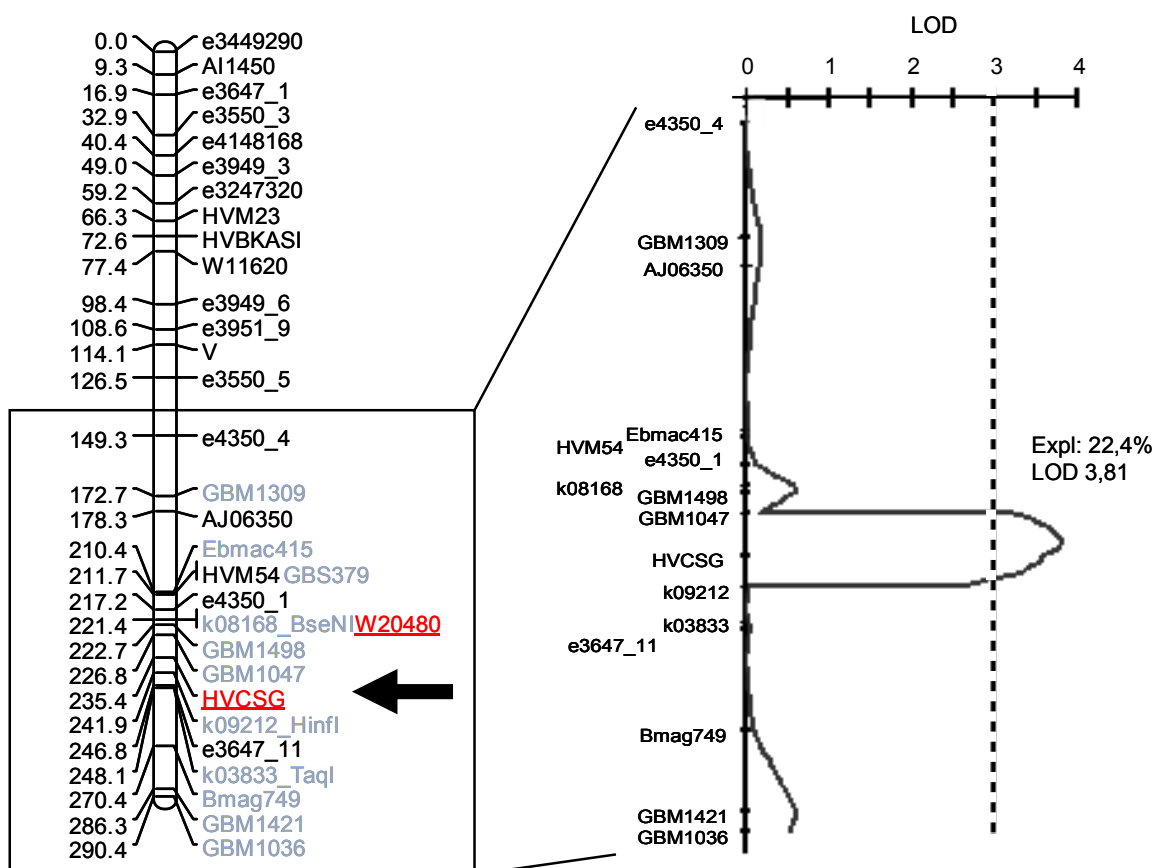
0.0 e3449290
9.3 AI1450
16.9 e3647_1
32.9 e3550_3
40.4 e4148168
49.0 e3949_3
59.2 e3247320
66.3 HVM23
72.6 HVBKASI
77.4 W11620
98.4 e3949_6
108.6 e3951_9
114.1 V
126.5 e3550_5
149.3 e4350_4
172.7 GBM1309
178.3 AJ06350
210.4 Ebmac415
211.7 HVM54 GBS379
217.2 e4350_1
221.4 k08168_BseNI W20480
222.7 GBM1498
226.8 GBM1047
235.4 HVCSG
241.9 k09212_HinfI
246.8 e3647_11
248.1 k03833_TaqI
270.4 Bmag749
286.3 GBM1421
290.4 GBM1036

LOD
0 1 2 3 4

e4350_4
GBM1309
AJ06350
HVM54 Ebmac415
e4350_1
k08168
GBM1498
GBM1047
HVCSG
k09212
k03833
e3647_11
Bmag749
GBM1421
GBM1036

Expl: 22,4%
LOD 3,81